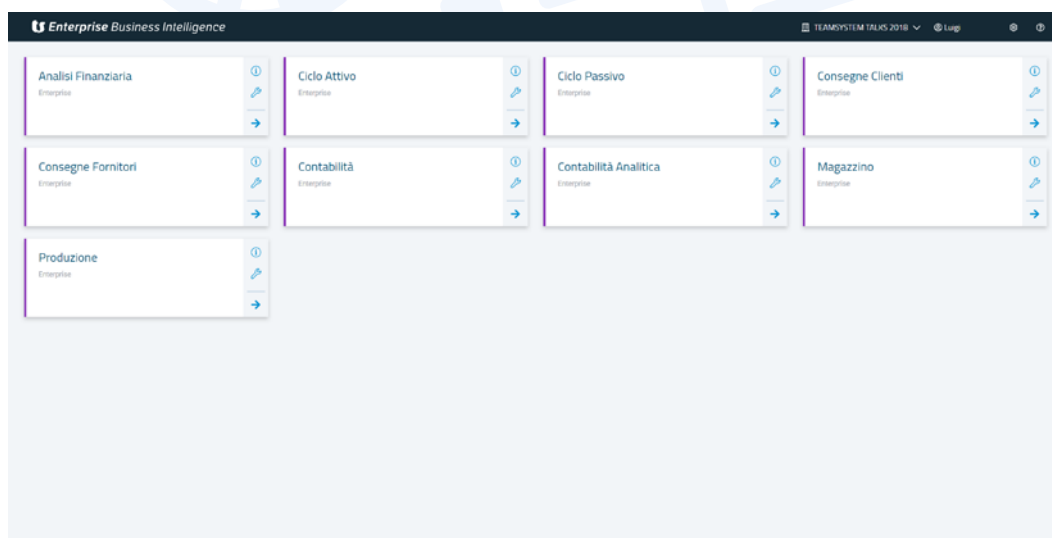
Enterprise Business Intelligence

TEAMSYSTEM TALKS 2018 Luigi

Analisi Finanziaria
Enterprise

Ciclo Attivo
Enterprise

Ciclo Passivo
Enterprise

Consegne Clienti
Enterprise

Consegne Fornitori
Enterprise

Contabilità
Enterprise

Contabilità Analitica
Enterprise

Magazzino
Enterprise

Produzione
Enterprise